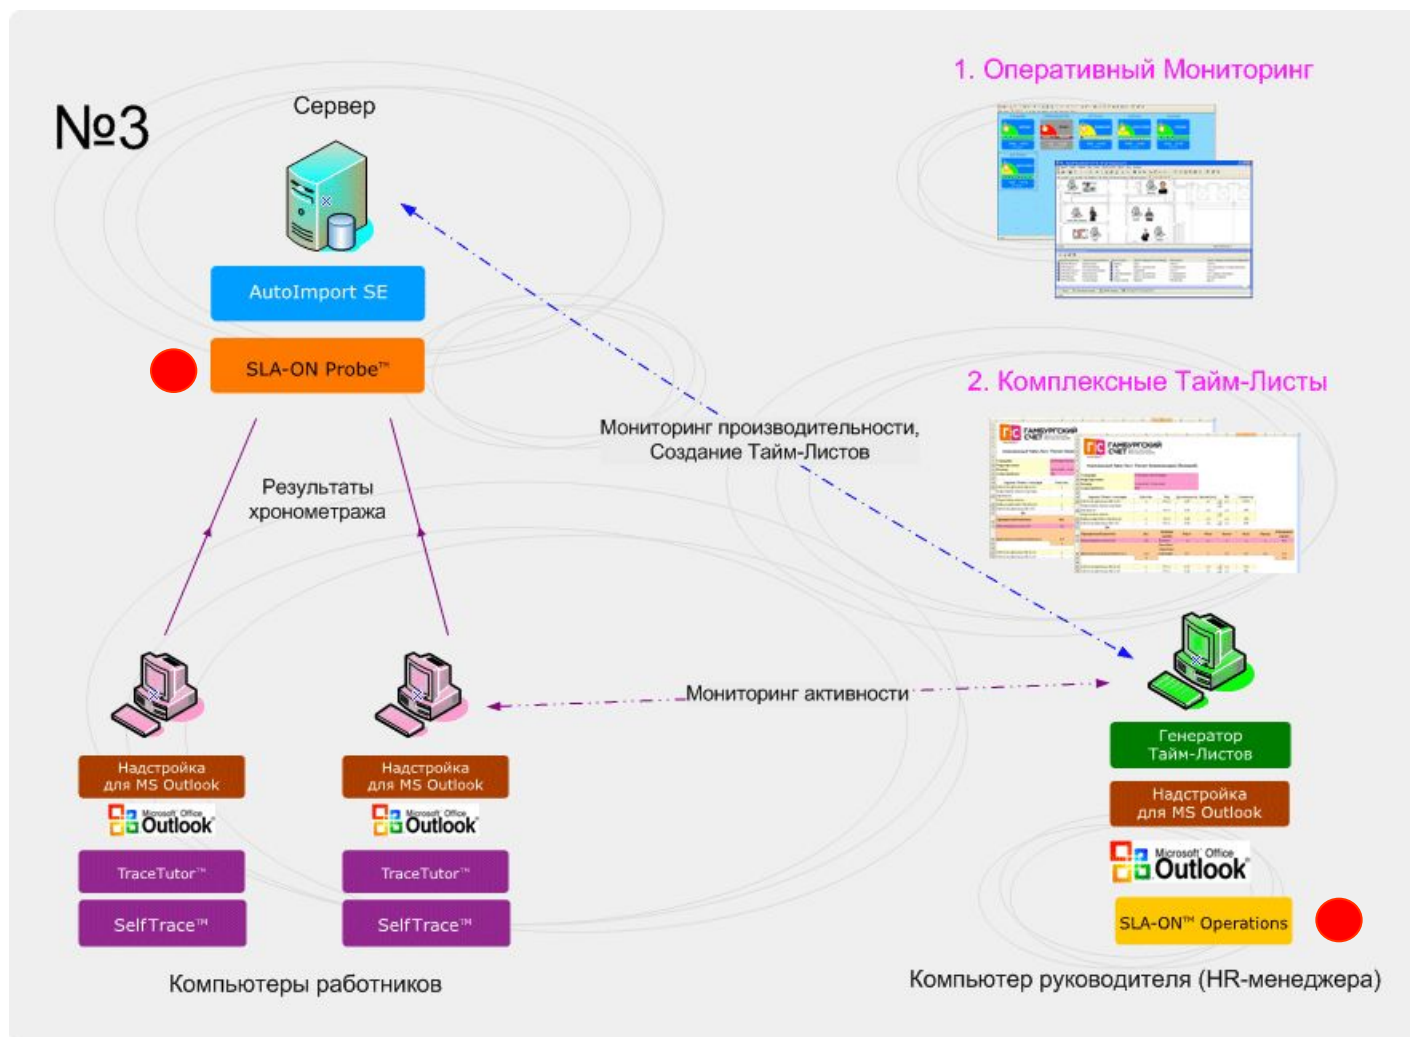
№3

Сервер

AutoImport SE

SLA-ON Probe™

1. Оперативный Мониторинг

2. Комплексные Тайм-Листы

Мониторинг производительности, Создание Тайм-Листов

Результаты хронометража

Мониторинг активности

Надстройка для MS Outlook

Microsoft Office Outlook

TraceTutor™

SelfTrace™

Надстройка для MS Outlook

Microsoft Office Outlook

TraceTutor™

SelfTrace™

Компьютеры работников

Генератор Тайм-Листов

Надстройка для MS Outlook

Microsoft Office Outlook

SLA-ON™ Operations

Компьютер руководителя (HR-менеджера)